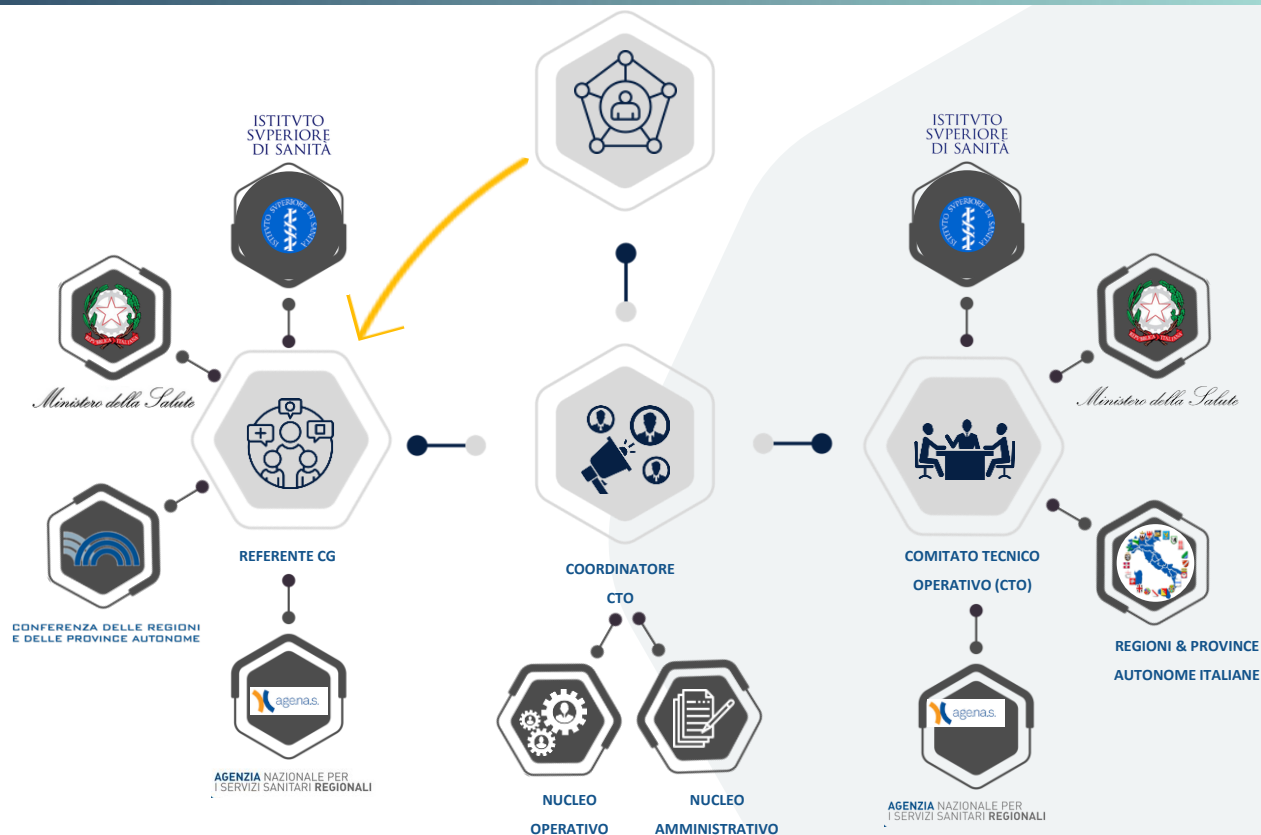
ISTITVTO SVPERIORE DI SANITÀ

ISTITVTO SVPERIORE DI SANITÀ

Ministero della Salute

Ministero della Salute

REFERENTE CG

COORDINATORE CTO

COMITATO TECNICO OPERATIVO (CTO)

CONFERENZA DELLE REGIONI E DELLE PROVINCE AUTONOME

REGIONI & PROVINCE AUTONOME ITALIANE

agenas.

AGENZIA NAZIONALE PER I SERVIZI SANITARI REGIONALI

agenas.

AGENZIA NAZIONALE PER I SERVIZI SANITARI REGIONALI

NUCLEO OPERATIVO

NUCLEO AMMINISTRATIVO